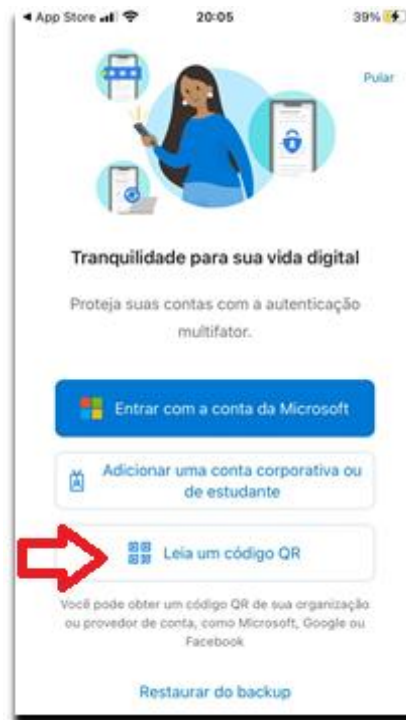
◀ App Store 20:05 39%

Pular

Tranquilidade para sua vida digital

Proteja suas contas com a autenticação multifator.

Entrar com a conta da Microsoft

Adicionar uma conta corporativa ou de estudante

Leia um código QR

Você pode obter um código QR de sua organização ou provedor de conta, como Microsoft, Google ou Facebook

Restaurar do backup